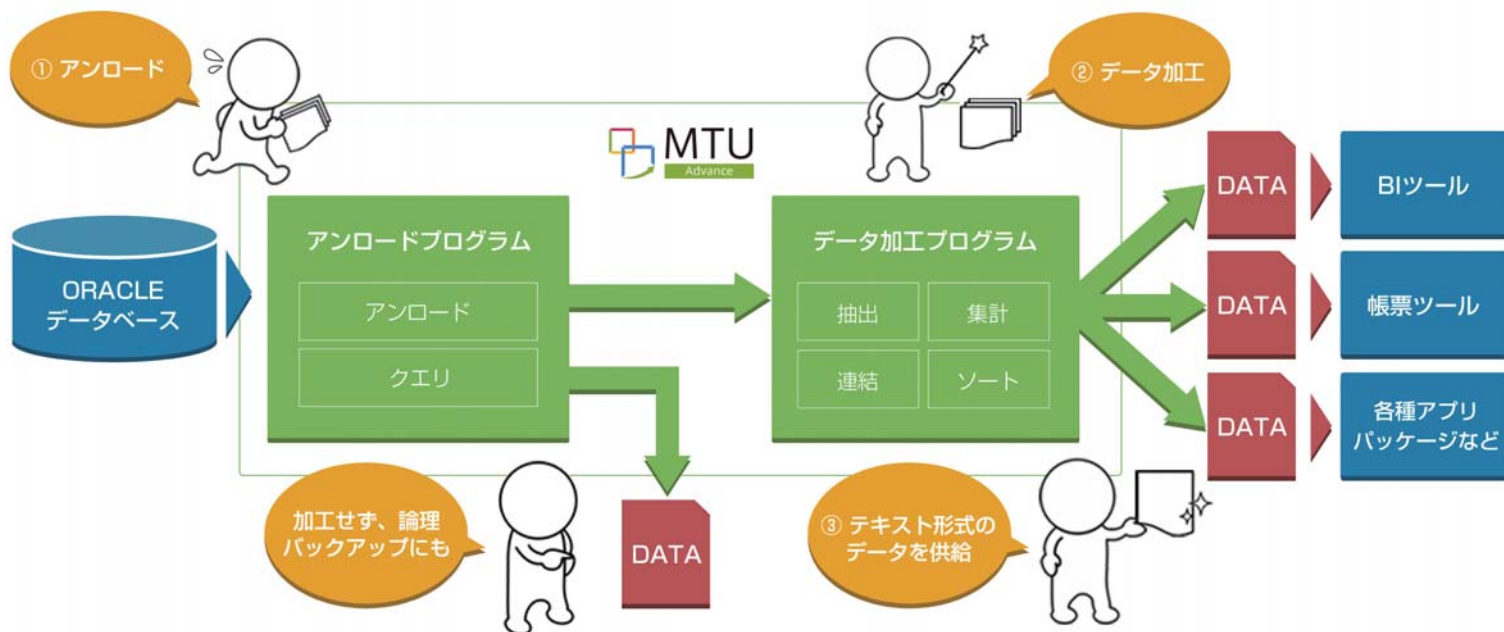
① アンロード

MTU
Advance

② データ加工

ORACLE
データベース

アンロードプログラム

アンロード

クエリ

データ加工プログラム

抽出

集計

連結

ソート

DATA

BIツール

DATA

帳票ツール

DATA

各種アプリ
パッケージなど

加工せず、論理
バックアップにも

DATA

③ テキスト形式の
データを供給